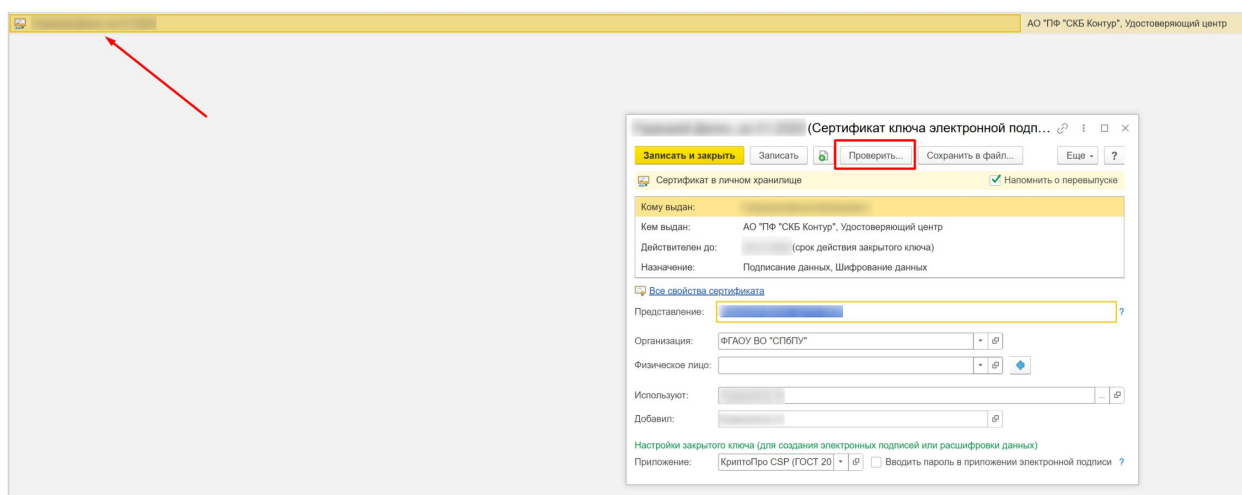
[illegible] АО "ПФ "СКБ Контур", Удостоверяющий центр

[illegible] (Сертификат ключа электронной подп...

Записать и закрыть | Записать | Проверить... | Сохранить в файл... | Еще | ?

Сертификат в личном хранилище
Напомнить о перевыпуске

| | |
|---|---|
| Кому выдан: | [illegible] |
| Кем выдан: | АО "ПФ "СКБ Контур", Удостоверяющий центр |
| Действителен до: | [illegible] (срок действия закрытого ключа) |
| Назначение: | Подписание данных, Шифрование данных |

Все свойства сертификата

Представление: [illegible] ?

Организация: ФГАОУ ВО "СПбПУ"

Физическое лицо:

Используют: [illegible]

Добавил: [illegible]

Настройки закрытого ключа (для создания электронных подписей или расшифровки данных)

Приложение: КриптоПро CSP (ГОСТ 20
Вводить пароль в приложении электронной подписи ?